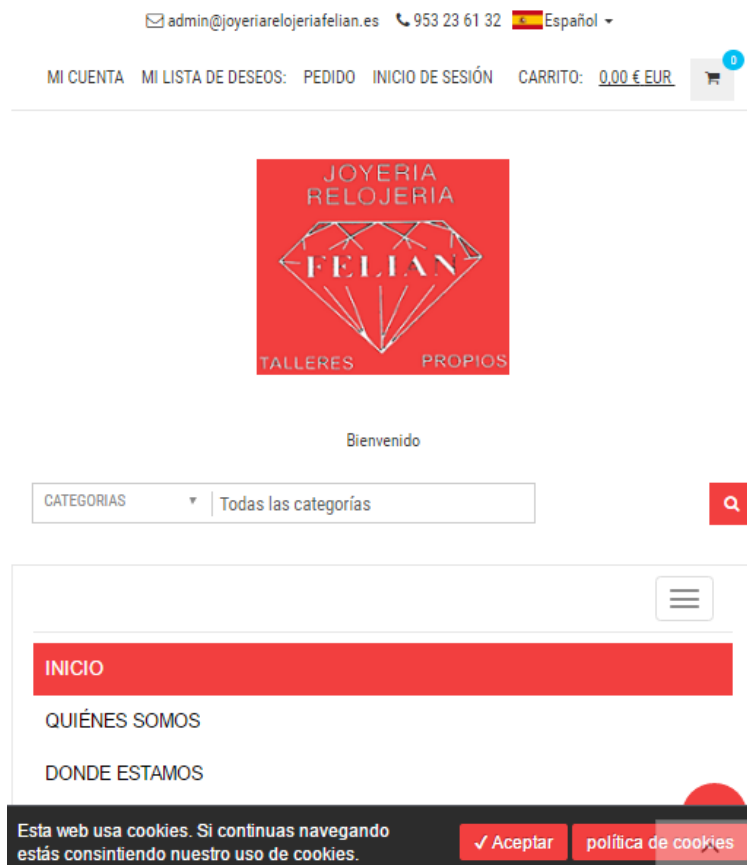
admin@joyeriarelojeriafelian.es 953 23 61 32 Español

MI CUENTA MI LISTA DE DESEOS: PEDIDO INICIO DE SESIÓN CARRITO: 0,00 € EUR 0

JOYERIA RELOJERIA FELIAN TALLERES PROPIOS

Bienvenido

CATEGORIAS Todas las categorías

INICIO

QUIÉNES SOMOS

DONDE ESTAMOS

Esta web usa cookies. Si continuas navegando estás consintiendo nuestro uso de cookies.

✓ Aceptar política de cookies